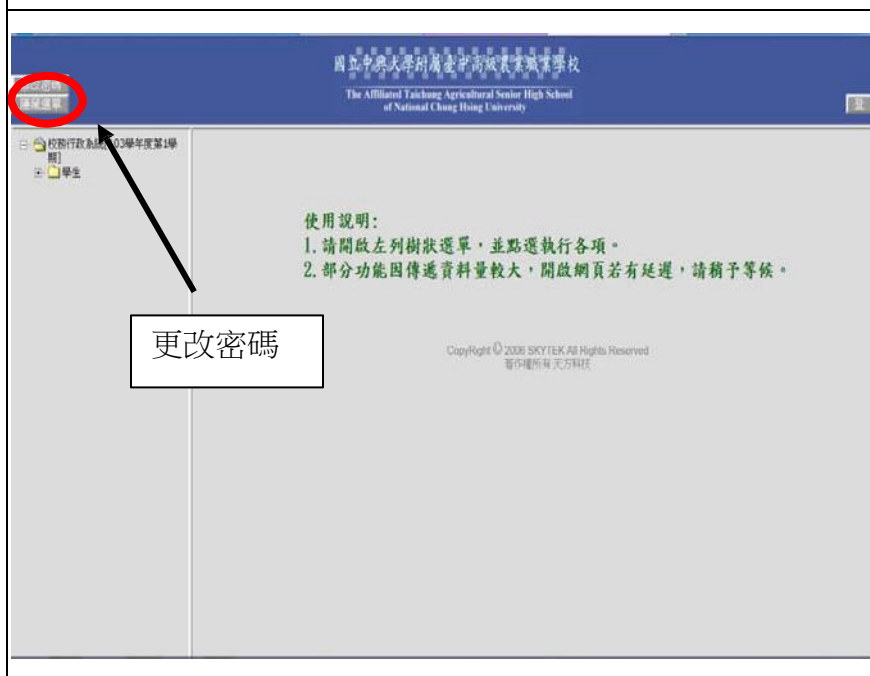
國立中興大學附屬臺中高級農業職業學校
The Affiliated Taichung Agricultural Senior High School of National Chung Hsing University

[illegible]密碼
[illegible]選單

校務行政系統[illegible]03學年度第1學期]
學生

使用說明:
1. 請開啟左列樹狀選單,並點選執行各項。
2. 部分功能因傳遞資料量較大,開啟網頁若有延遲,請稍予等候。

更改密碼

CopyRight © 2006 SKYTEK All Rights Reserved
著作權所有 天方科技